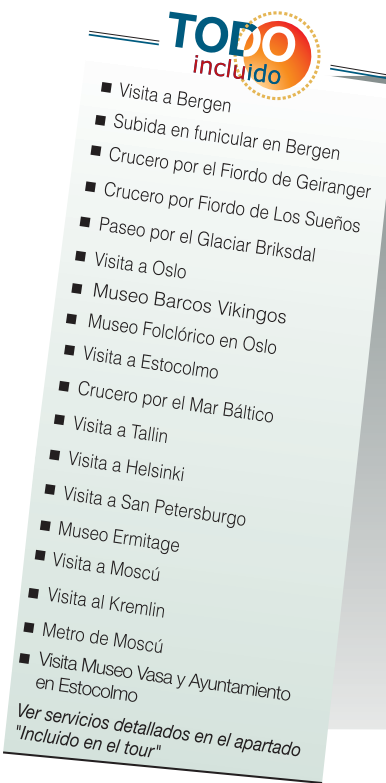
TODO
incluido

■ Visita a Bergen
■ Subida en funicular en Bergen
■ Crucero por el Fiordo de Geiranger
■ Crucero por Fiordo de Los Sueños
■ Paseo por el Glaciar Briksdal
■ Visita a Oslo
■ Museo Barcos Vikingos
■ Museo Folclórico en Oslo
■ Visita a Estocolmo
■ Crucero por el Mar Báltico
■ Visita a Tallin
■ Visita a Helsinki
■ Visita a San Petersburgo
■ Museo Ermitage
■ Visita a Moscú
■ Visita al Kremlin
■ Metro de Moscú
■ Visita Museo Vasa y Ayuntamiento en Estocolmo

Ver servicios detallados en el apartado "Incluido en el tour"